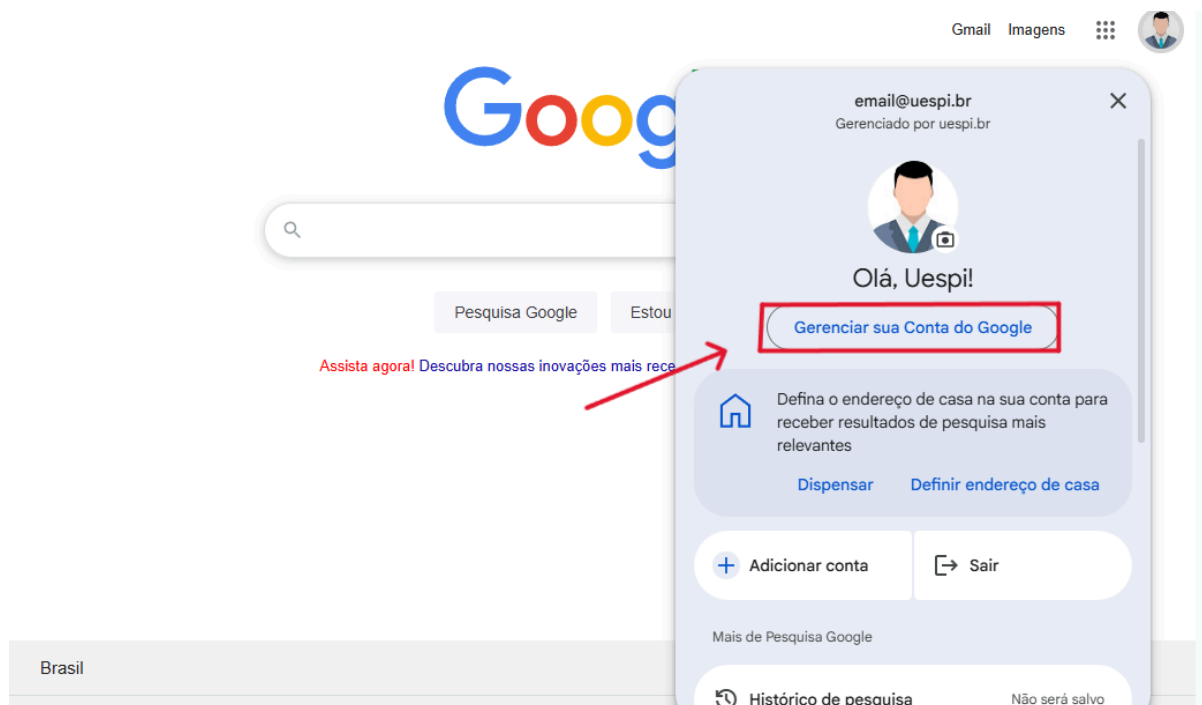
Gmail Imagens

Goog

Pesquisa Google Estou

Assista agora! Descubra nossas inovações mais rece

Brasil

email@uespi.br
Gerenciado por uespi.br

Olá, Uespi!

Gerenciar sua Conta do Google

Defina o endereço de casa na sua conta para receber resultados de pesquisa mais relevantes

Dispensar Definir endereço de casa

Adicionar conta

Sair

Mais de Pesquisa Google

Histórico de pesquisa Não será salvo